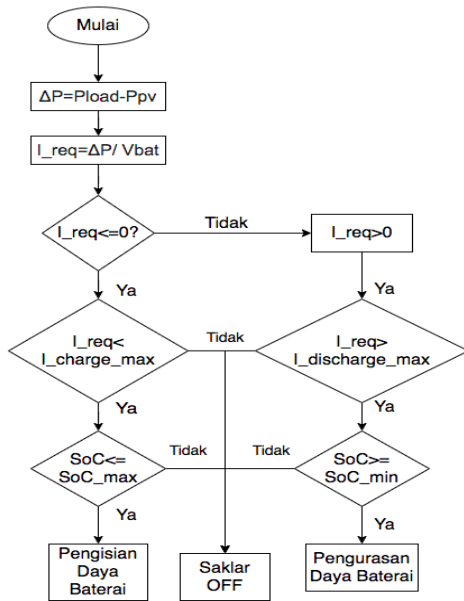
Mulai

ΔP=Pload-Ppv

I_req=ΔP/ Vbat

I_req<=0?

Tidak

I_req>0

Ya

Ya

I_req< I_charge_max

Tidak

I_req> I_discharge_max

Ya

Ya

SoC<= SoC_max

Tidak

Tidak

SoC>= SoC_min

Ya

Ya

Pengisian Daya Baterai

Saklar OFF

Pengurasan Daya Baterai